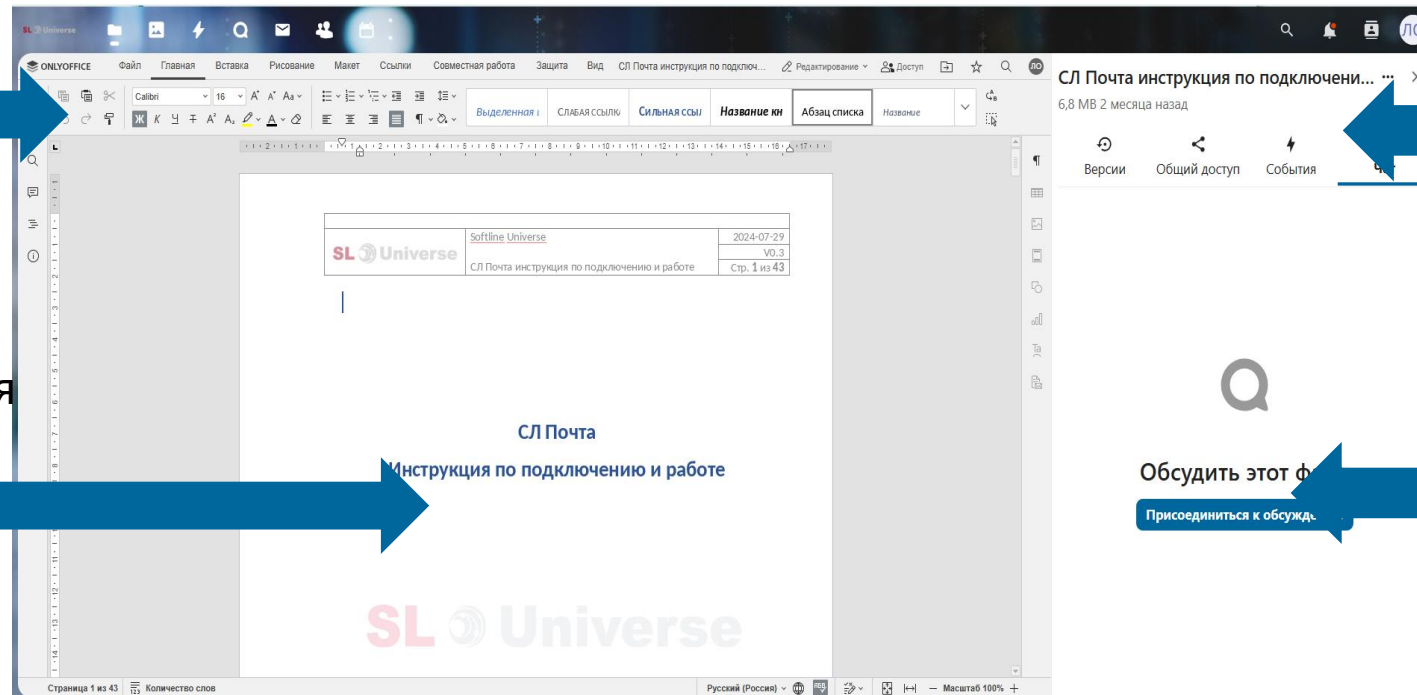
SL Universe

ONLYOFFICE Файл Главная Вставка Рисование Макет Ссылки Совместная работа Защита Вид СЛ Почта инструкция по подключ... Редактирование Доступ

Calibri 16

Выделенная Слабая ссылка Сильная ссы Название кн Абзац списка Название

| SL Universe | Softline Universe | 2024-07-29 |
|---|---|---|
| | | V0.3 |
| | СЛ Почта инструкция по подключению и работе | Стр. 1 из 43 |

СЛ Почта

Инструкция по подключению и работе

SL Universe

Страница 1 из 43 Количество слов Русский (Россия) Масштаб 100%

СЛ Почта инструкция по подключени... ···

6,8 MB 2 месяца назад

Версии Общий доступ События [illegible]

Обсудить этот ф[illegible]

Присоединиться к обсужд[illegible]

я

ЛО